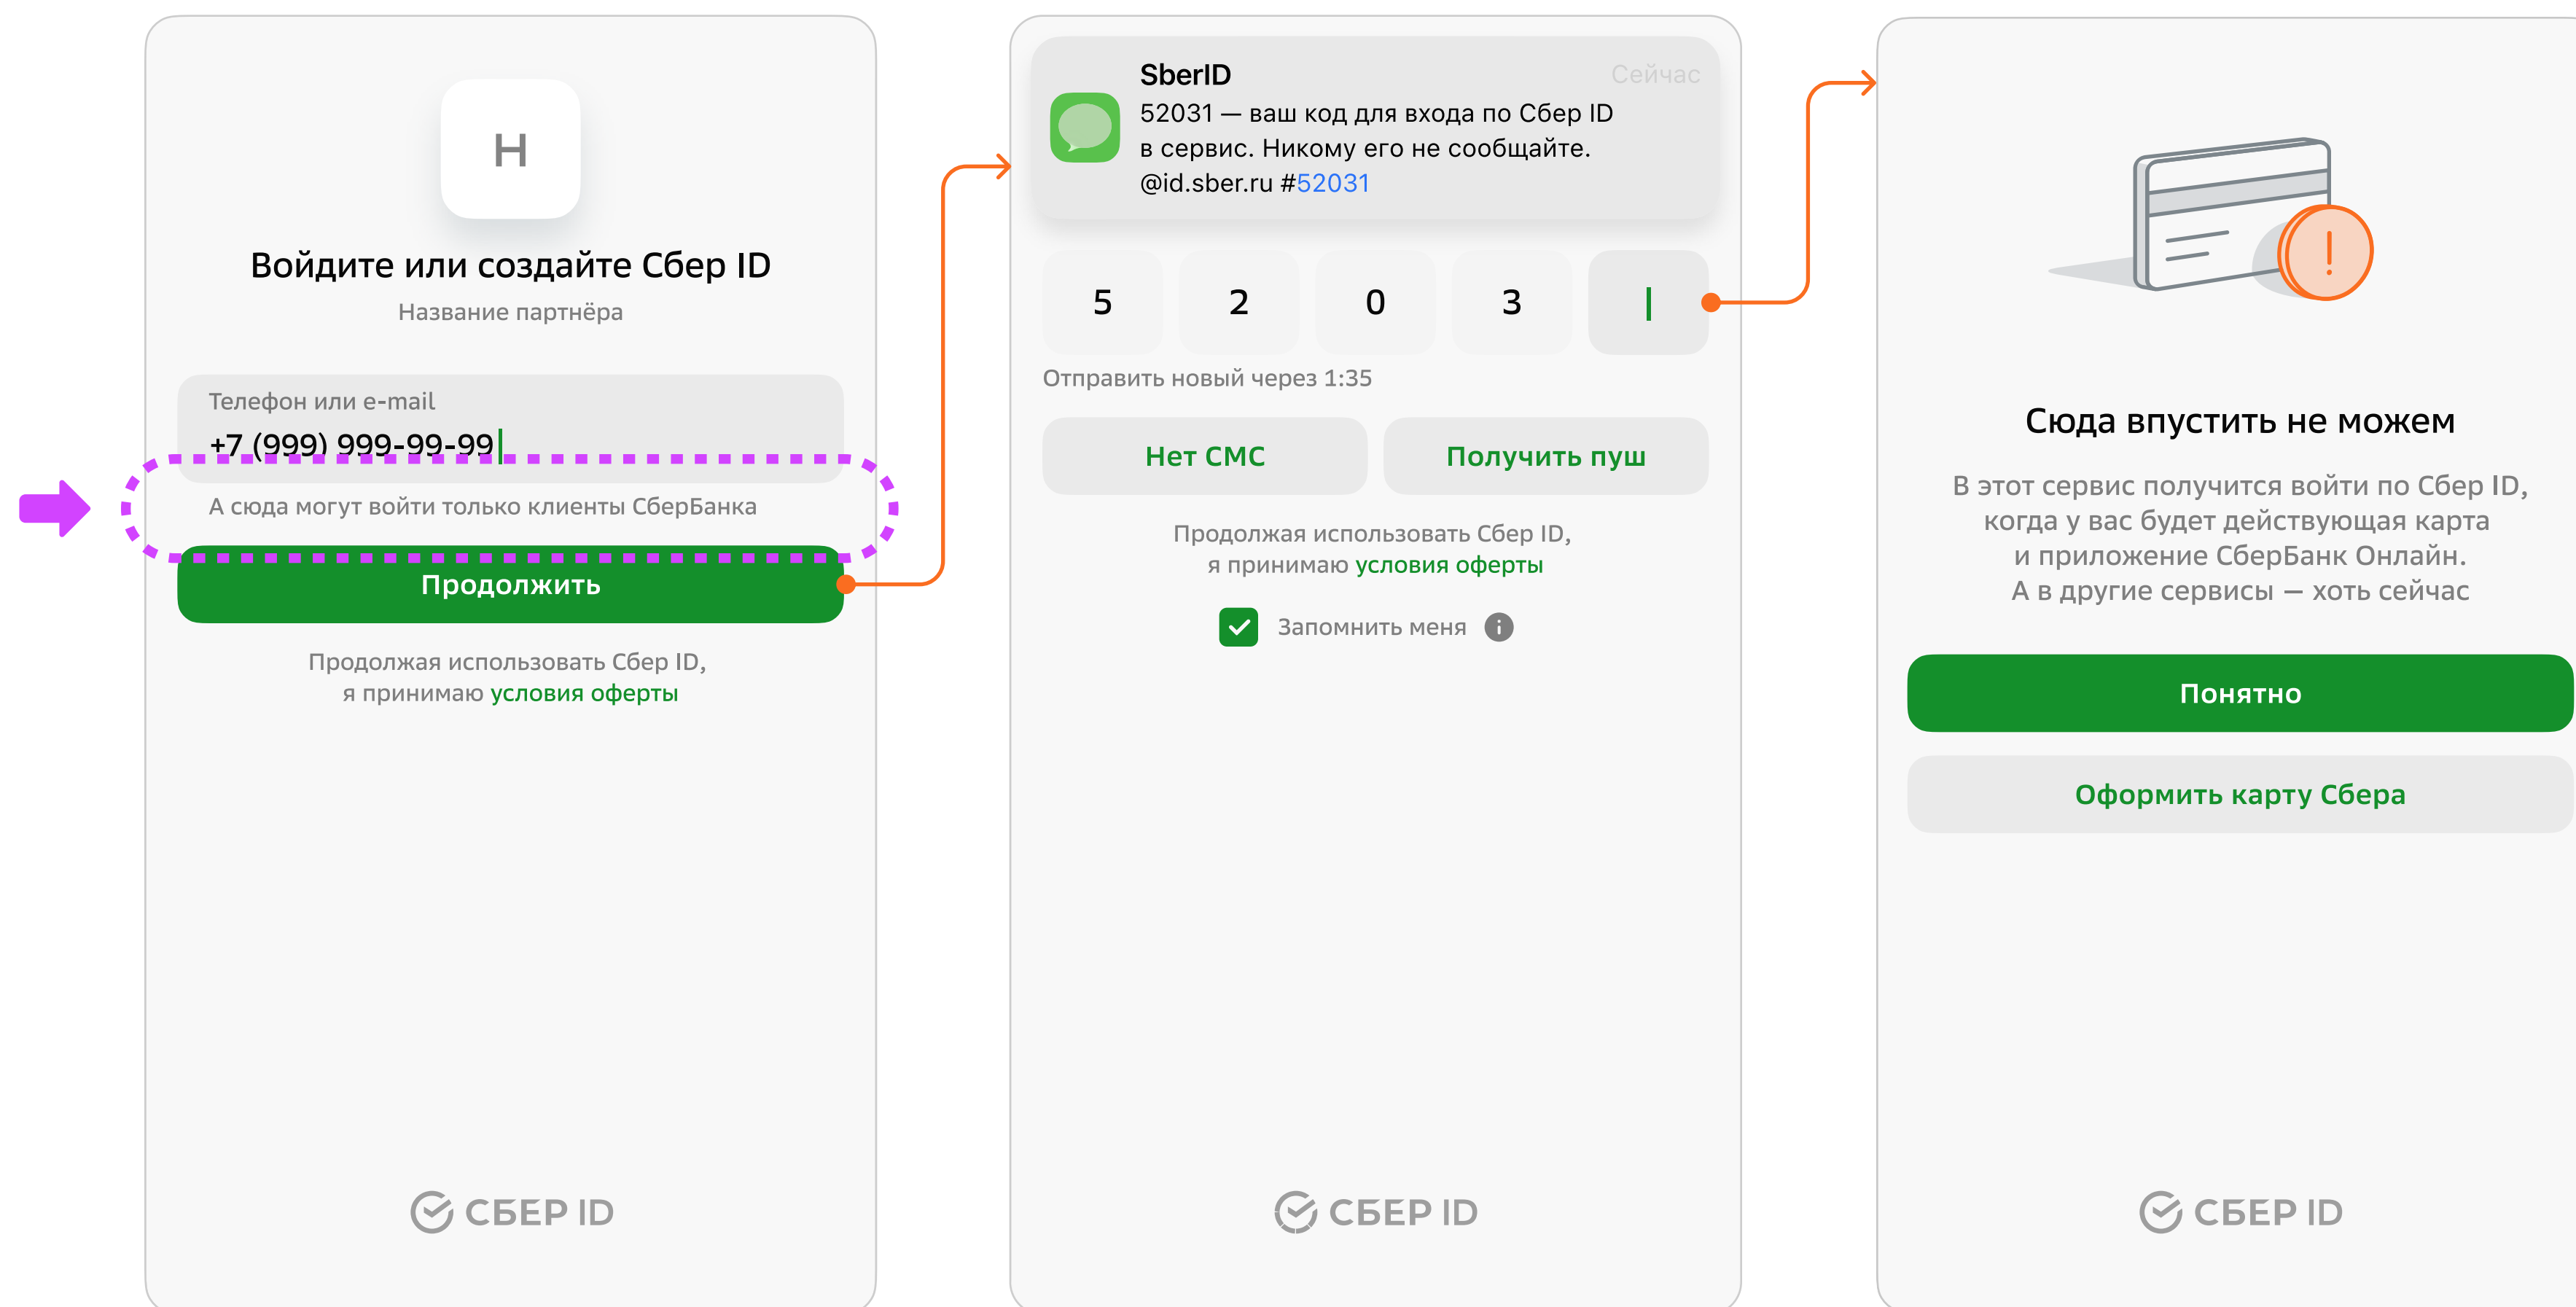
H

Войдите или создайте Сбер ID

Название партнёра

Телефон или e-mail

+7 (999) 999-99-99

А сюда могут войти только клиенты СберБанка

Продолжить

Продолжая использовать Сбер ID, я принимаю условия оферты

СБЕР ID

SberID

Сейчас

52031 — ваш код для входа по Сбер ID в сервис. Никому его не сообщайте. @id.sber.ru #52031

5 2 0 3

Отправить новый через 1:35

Нет СМС

Получить пуш

Продолжая использовать Сбер ID, я принимаю условия оферты

Запомнить меня

СБЕР ID

Сюда впустить не можем

В этот сервис получится войти по Сбер ID, когда у вас будет действующая карта и приложение СберБанк Онлайн. А в другие сервисы — хоть сейчас

Понятно

Оформить карту Сбера

СБЕР ID